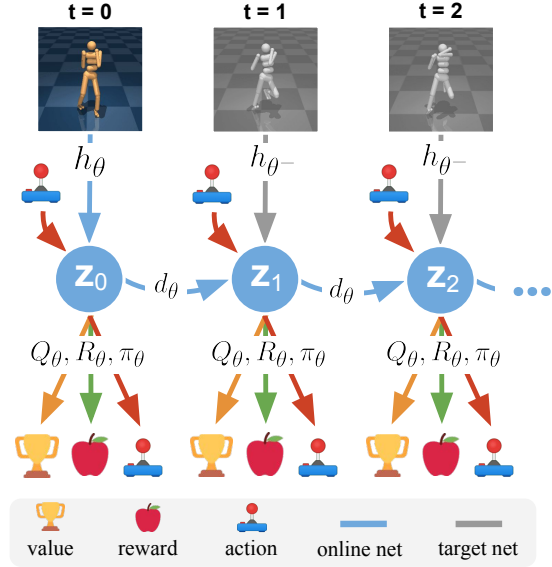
t = 0

t = 1

t = 2

$h_\theta$

$h_{\theta^-}$

$h_{\theta^-}$

$\mathbf{z}_0$

$d_\theta$

$\mathbf{z}_1$

$d_\theta$

$\mathbf{z}_2$

$Q_\theta, R_\theta, \pi_\theta$

$Q_\theta, R_\theta, \pi_\theta$

$Q_\theta, R_\theta, \pi_\theta$

value reward action online net target net